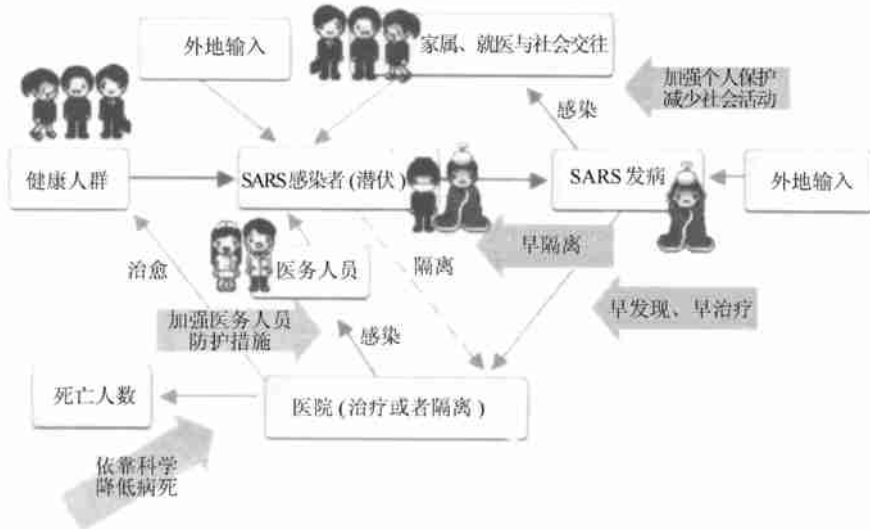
外地输入

家属、就医与社会交往

加强个人保护
减少社会活动

感染

健康人群

SARS感染者(潜伏)

SARS发病

外地输入

治愈

医务人员

隔离

早隔离

早发现、早治疗

加强医务人员
防护措施

感染

死亡人数

医院(治疗或者隔离)

依靠科学
降低病死